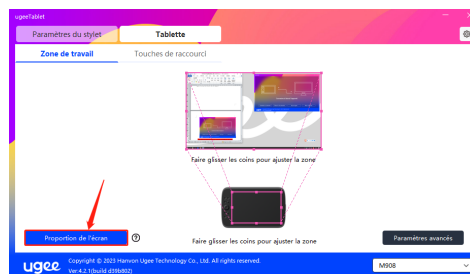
ugeeTablet

Paramètres du stylet
Tablette

Zone de travail
Touches de raccourci

Faire glisser les coins pour ajuster la zone

Faire glisser les coins pour ajuster la zone

Proportion de l'écran
?

Paramètres avancés

ugee
Copyright © 2023 Hanvon Ugee Technology Co., Ltd. All rights reserved.
Ver:4.2.1(build d39b802)

M908